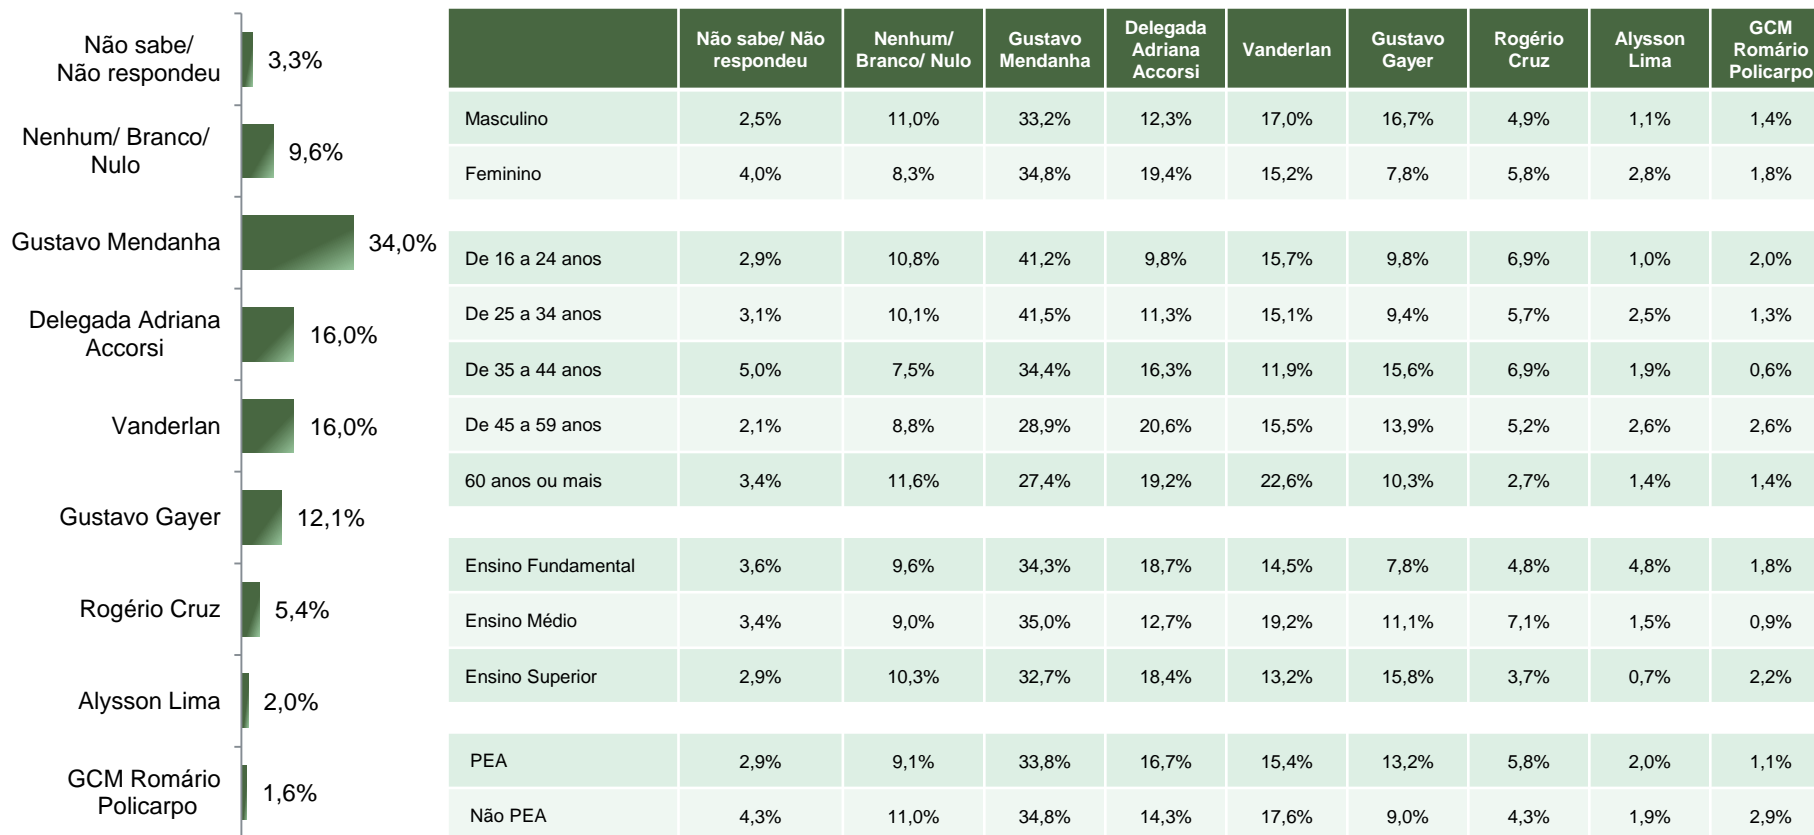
Não sabe/ Não respondeu 3,3%
Nenhum/ Branco/ Nulo 9,6%
Gustavo Mendanha 34,0%
Delegada Adriana Accorsi 16,0%
Vanderlan 16,0%
Gustavo Gayer 12,1%
Rogério Cruz 5,4%
Alysson Lima 2,0%
GCM Romário Policarpo 1,6%

| | Não sabe/ Não respondeu | Nenhum/ Branco/ Nulo | Gustavo Mendanha | Delegada Adriana Accorsi | Vanderlan | Gustavo Gayer | Rogério Cruz | Alysson Lima | GCM Romário Policarpo |
|---|---|---|---|---|---|---|---|---|---|
| Masculino | 2,5% | 11,0% | 33,2% | 12,3% | 17,0% | 16,7% | 4,9% | 1,1% | 1,4% |
| Feminino | 4,0% | 8,3% | 34,8% | 19,4% | 15,2% | 7,8% | 5,8% | 2,8% | 1,8% |
| De 16 a 24 anos | 2,9% | 10,8% | 41,2% | 9,8% | 15,7% | 9,8% | 6,9% | 1,0% | 2,0% |
| De 25 a 34 anos | 3,1% | 10,1% | 41,5% | 11,3% | 15,1% | 9,4% | 5,7% | 2,5% | 1,3% |
| De 35 a 44 anos | 5,0% | 7,5% | 34,4% | 16,3% | 11,9% | 15,6% | 6,9% | 1,9% | 0,6% |
| De 45 a 59 anos | 2,1% | 8,8% | 28,9% | 20,6% | 15,5% | 13,9% | 5,2% | 2,6% | 2,6% |
| 60 anos ou mais | 3,4% | 11,6% | 27,4% | 19,2% | 22,6% | 10,3% | 2,7% | 1,4% | 1,4% |
| Ensino Fundamental | 3,6% | 9,6% | 34,3% | 18,7% | 14,5% | 7,8% | 4,8% | 4,8% | 1,8% |
| Ensino Médio | 3,4% | 9,0% | 35,0% | 12,7% | 19,2% | 11,1% | 7,1% | 1,5% | 0,9% |
| Ensino Superior | 2,9% | 10,3% | 32,7% | 18,4% | 13,2% | 15,8% | 3,7% | 0,7% | 2,2% |
| PEA | 2,9% | 9,1% | 33,8% | 16,7% | 15,4% | 13,2% | 5,8% | 2,0% | 1,1% |
| Não PEA | 4,3% | 11,0% | 34,8% | 14,3% | 17,6% | 9,0% | 4,3% | 1,9% | 2,9% |